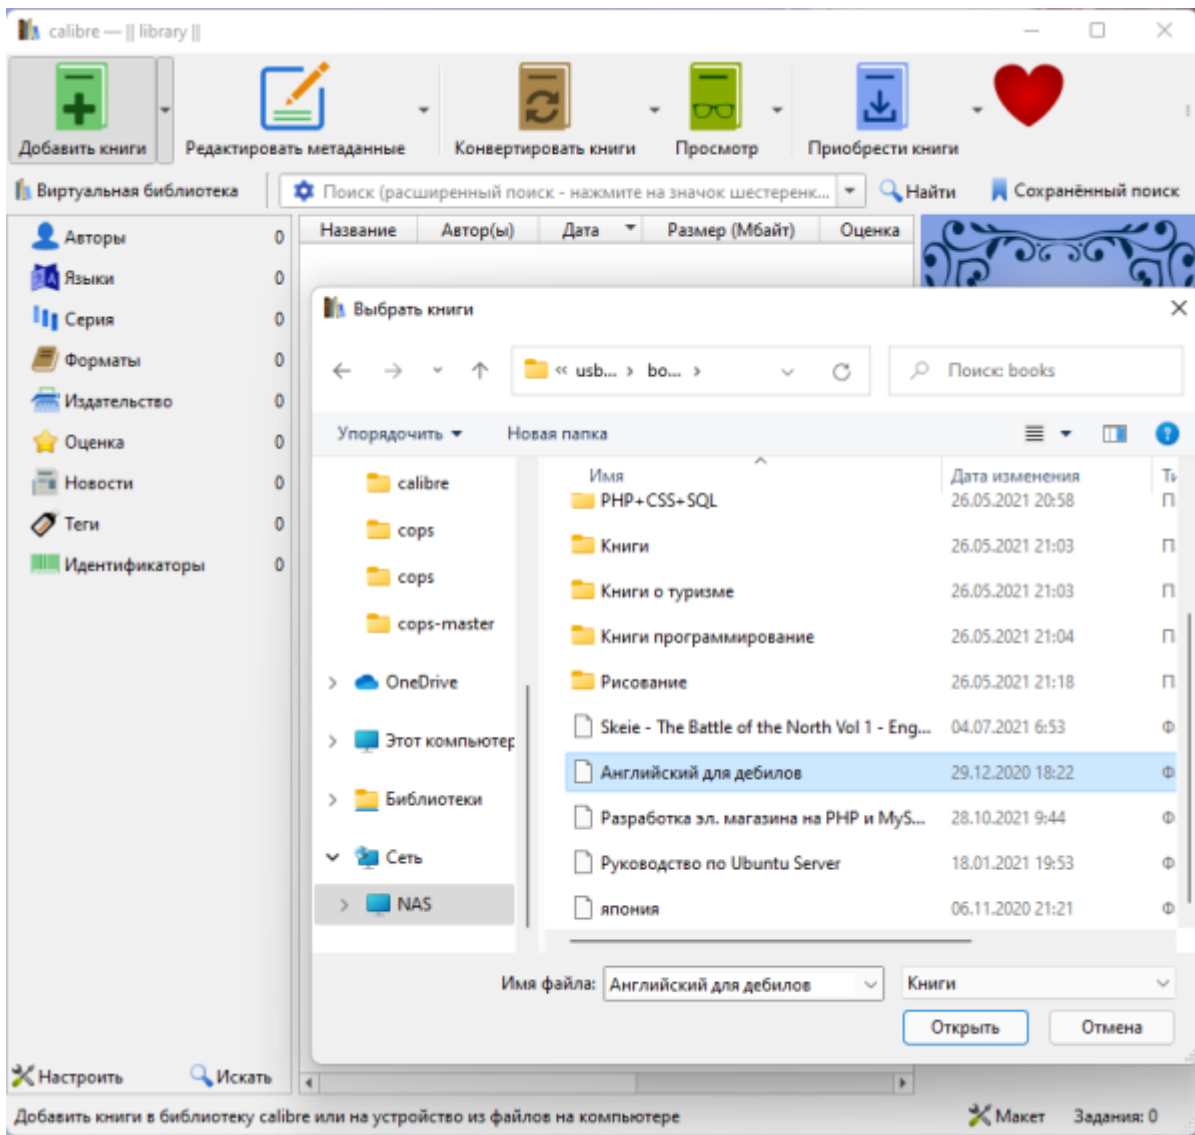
calibre — || library ||

Добавить книги
Редактировать метаданные
Конвертировать книги
Просмотр
Приобрести книги

Виртуальная библиотека
Поиск (расширенный поиск - нажмите на значок шестеренк...
Найти
Сохранённый поиск

Авторы 0
Языки 0
Серия 0
Форматы 0
Издательство 0
Оценка 0
Новости 0
Теги 0
Идентификаторы 0

| Название | Автор(ы) | Дата | Размер (Мбайт) | Оценка |
|---|---|---|---|---|

Выбрать книги

« usb... › bo... ›
Поиск: books

Упорядочить
Новая папка

calibre
cops
cops
cops-master
OneDrive
Этот компьютер
Библиотеки
Сеть
NAS

| Имя | Дата изменения | Т |
|---|---|---|
| PHP+CSS+SQL | 26.05.2021 20:58 | П |
| Книги | 26.05.2021 21:03 | П |
| Книги о туризме | 26.05.2021 21:03 | П |
| Книги программирование | 26.05.2021 21:04 | П |
| Рисование | 26.05.2021 21:18 | П |
| Skeie - The Battle of the North Vol 1 - Eng... | 04.07.2021 6:53 | Ф |
| Английский для дебилов | 29.12.2020 18:22 | Ф |
| Разработка эл. магазина на PHP и MyS... | 28.10.2021 9:44 | Ф |
| Руководство по Ubuntu Server | 18.01.2021 19:53 | Ф |
| япония | 06.11.2020 21:21 | Ф |

Имя файла: Английский для дебилов
Книги
Открыть
Отмена

Настроить
Искать

Добавить книги в библиотеку calibre или на устройство из файлов на компьютере
Макет
Задания: 0